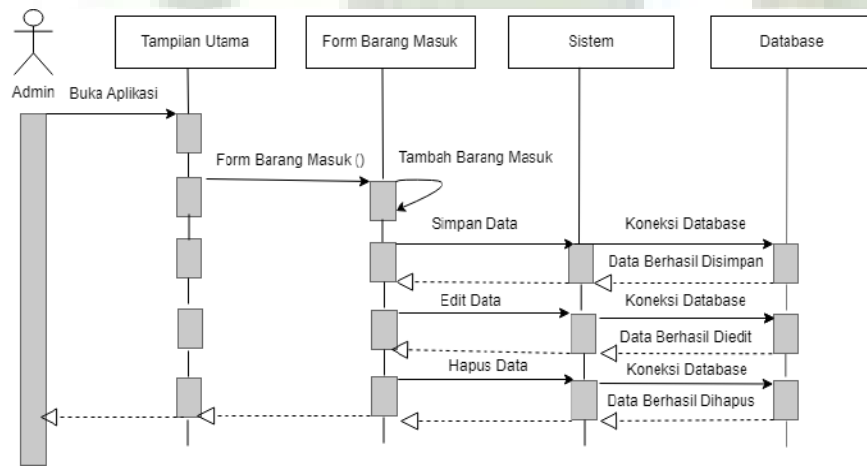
Admin

Tampilan Utama

Form Barang Masuk

Sistem

Database

Buka Aplikasi

Form Barang Masuk ()

Tambah Barang Masuk

Simpan Data

Koneksi Database

Data Berhasil Disimpan

Edit Data

Koneksi Database

Data Berhasil Diedit

Hapus Data

Koneksi Database

Data Berhasil Dihapus